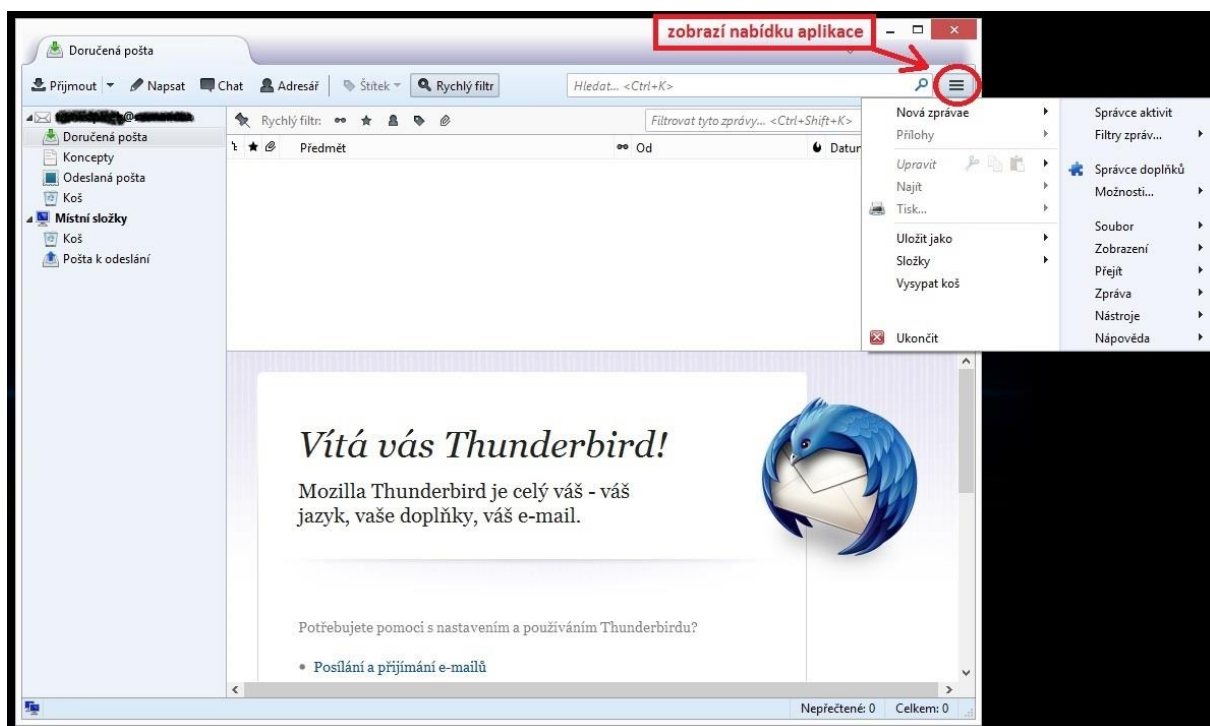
Doručená pošta

zobrazí nabídku aplikace

Přijmout Napsat Chat Adresář Štítek Rychlý filtr Hledat... <Ctrl+K>

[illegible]@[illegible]
Doručená pošta
Koncepty
Odeslaná pošta
Koš
Místní složky
Koš
Pošta k odeslání

Rychlý filtr: Filtrovat tyto zprávy... <Ctrl+Shift+K>

Předmět Od Datum

Nová zpráva
Přílohy
Upravit
Najít
Tisk...
Uložit jako
Složky
Vysypat koš
Ukončit

Správce aktivit
Filtry zpráv...
Správce doplňků
Možnosti...
Soubor
Zobrazení
Přejít
Zpráva
Nástroje
Nápověda

Vítá vás Thunderbird!

Mozilla Thunderbird je celý váš - váš jazyk, vaše doplňky, váš e-mail.

Potřebujete pomoci s nastavením a používáním Thunderbirdu?

• Posílání a přijímání e-mailů

Nepřečtené: 0 Celkem: 0